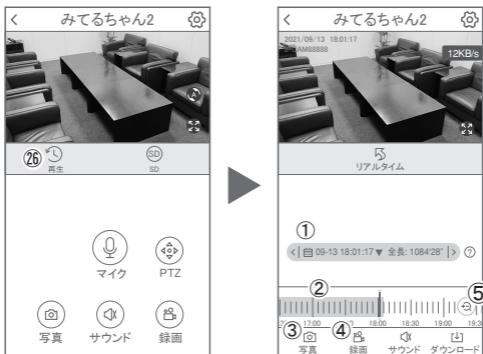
<
みてるちゃん2

㉖ 再生
SD
SD

マイク
PTZ
写真
サウンド
録画

<
みてるちゃん2
2021/09/13 18:01:17
AM88888
12KB/s

リアルタイム

①
< 09-13 18:01:17 ▼ 全長: 1084'28" > ?
②
⑤
17:00
18:00
18:30
19:00
③
写真
④
録画
サウンド
ダウンロード